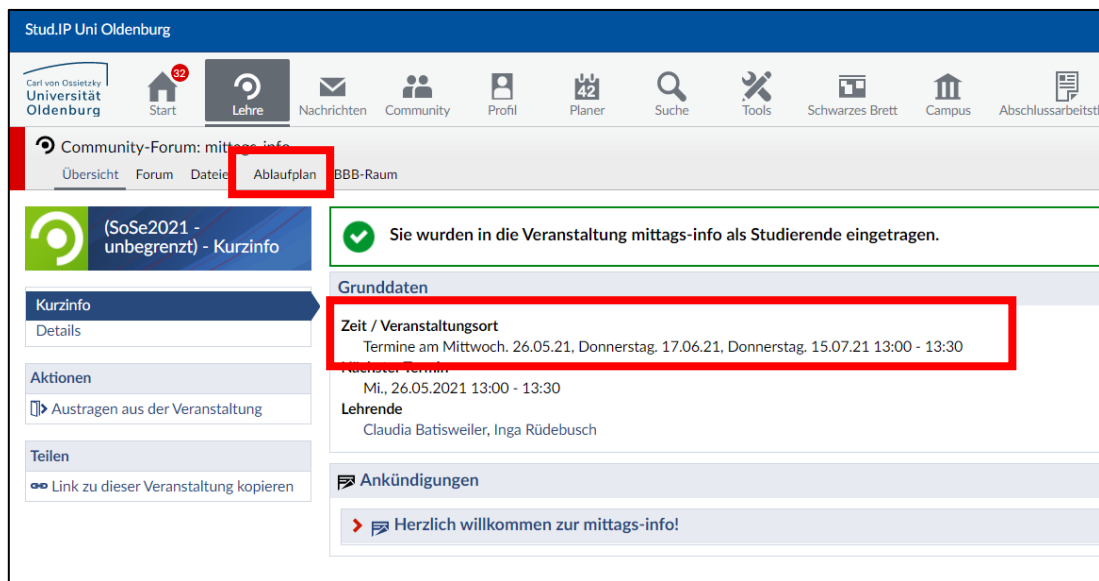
Stud.IP Uni Oldenburg

Carl von Ossietzky Universität Oldenburg

32 Start | Lehre | Nachrichten | Community | Profil | Planer | Suche | Tools | Schwarzes Brett | Campus | Abschlussarbeitsl

Community-Forum: mittags-info

Übersicht | Forum | Dateie | Ablaufplan | BBB-Raum

(SoSe2021 - unbegrenzt) - Kurzinfo

Sie wurden in die Veranstaltung mittags-info als Studierende eingetragen.

Kurzinfo
Details

Aktionen
Austragen aus der Veranstaltung

Teilen
Link zu dieser Veranstaltung kopieren

Grunddaten

Zeit / Veranstaltungsort
Termine am Mittwoch. 26.05.21, Donnerstag. 17.06.21, Donnerstag. 15.07.21 13:00 - 13:30
Nächster Termin
Mi., 26.05.2021 13:00 - 13:30
Lehrende
Claudia Batisweiler, Inga Rüdebusch

Ankündigungen

Herzlich willkommen zur mittags-info!